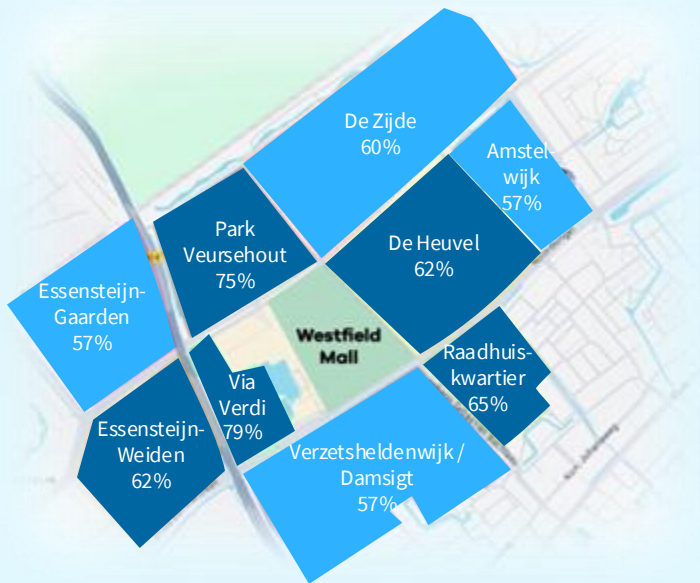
De Zijde
60%

Amstelwijk
57%

Park
Veursehout
75%

De Heuvel
62%

Essensteijn-
Gaarden
57%

Westfield
Mall

Raadhuiskwartier
65%

Via
Verdi
79%

Essensteijn-
Weiden
62%

Verzetsheldenwijk /
Damsigt
57%